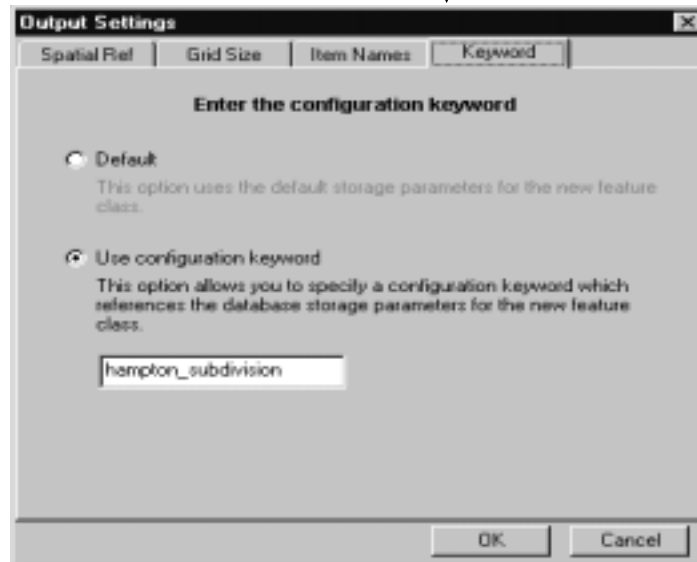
Output Settings

Spatial Ref | Grid Size | Item Names | Keyword

Enter the configuration keyword

Default

This option uses the default storage parameters for the new feature class.

Use configuration keyword

This option allows you to specify a configuration keyword which references the database storage parameters for the new feature class.

hampton_subdivision

OK | Cancel